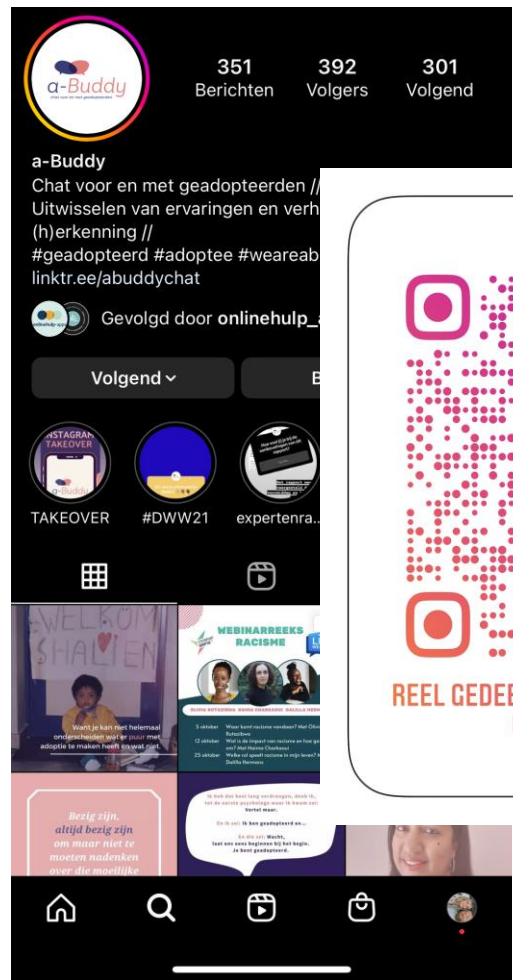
a-Buddy
chat voor en met geadopteerden

351
Berichten

392
Volgers

301
Volgend

a-Buddy
Chat voor en met geadopteerden //
Uitwisselen van ervaringen en verh
(h)erkenning //
#geadopteerd #adoptee #weareab
linktr.ee/abuddychat

Gevolgd door onlinehulp_a

Volgend

B

INSTAGRAM TAKEOVER
a-Buddy
TAKEOVER

#DWW21

expertenra...

WELKOM SHALIEN
Want je kan niet helemaal onderscheiden wat er puur met adoptie te maken heeft en wat niet.

WEBINARREEKS RACISME
OLIVIA RUTAZIBWA
NAIMA CHAHBOUNE
DALILLA HERMANS
5 oktober Waar komt racisme vandaan? Met Olivia Rutazibwa
12 oktober Wat is de impact van racisme en hoe ga je ermee om? Met Naima Chahboune
25 oktober Welke rol speelt racisme in mijn leven? Met Dalilla Hermans

Bezig zijn, altijd bezig zijn om maar niet te moeten nadenken over die moeilijke

Ik heb dat heel lang verdrongen, denk ik, tot de eerste psycholoog waar ik kwam zei: Vertel maar.
En ik zei: Ik ben geadopteerd en...
En die zei: Wacht, laat ons eens beginnen bij het begin. Je bent geadopteerd.

REEL GEDEE